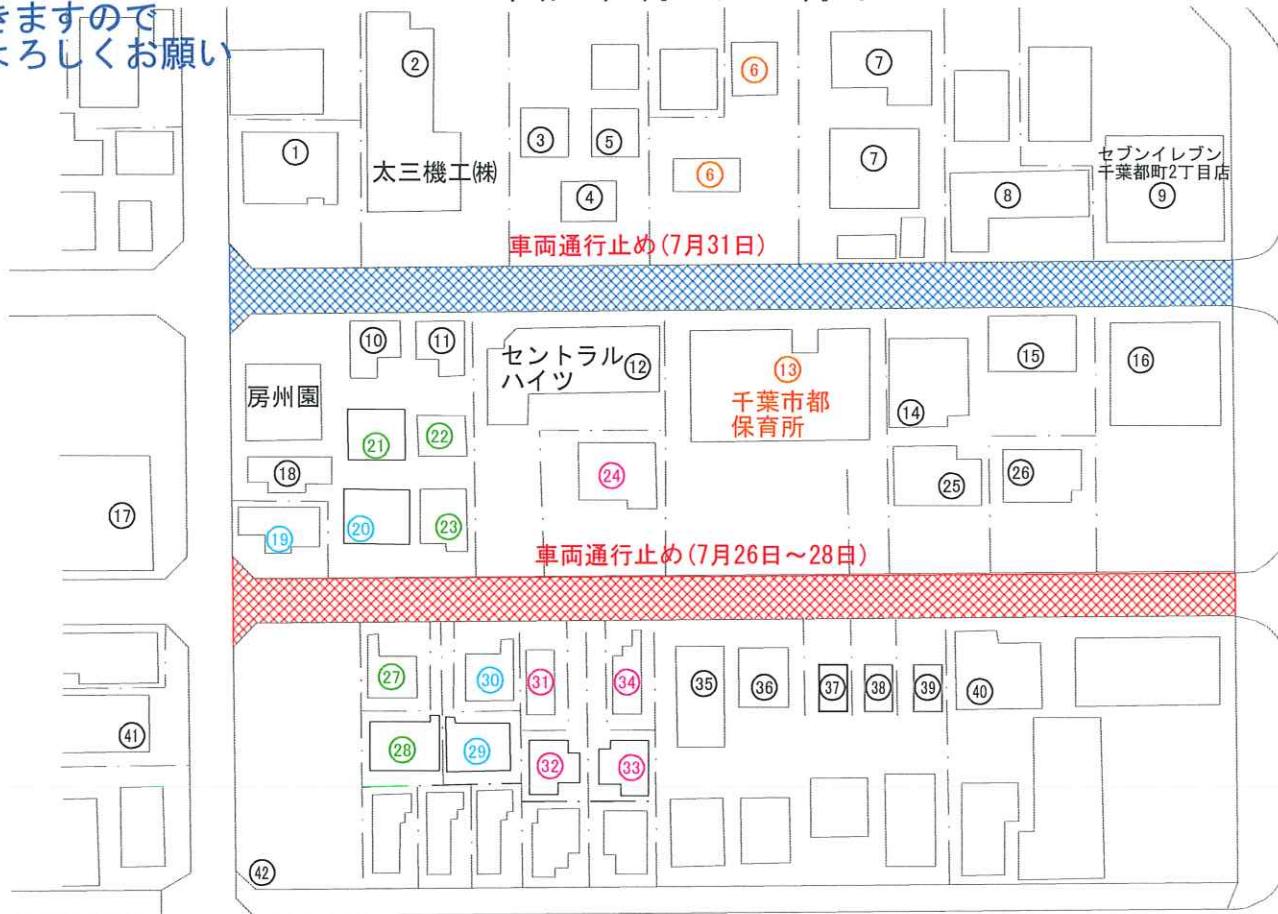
きますので
よろしくお願い

②
⑥
⑦
①
太三機工㈱
③
⑤
⑥
⑦
セブンイレブン
千葉都町2丁目店
④
⑧
⑨
車両通行止め(7月31日)
⑩
⑪
セントラル
ハイツ
⑫
⑬
千葉市都
保育所
⑮
⑯
房州園
⑭
㉑
㉒
㉔
⑱
㉕
㉖
⑰
⑲
⑳
㉓
車両通行止め(7月26日～28日)
㉗
㉚
㉛
㉞
㉟
㊱
㊲
㊳
㊴
㊵
㊶
㉘
㉙
㉜
㉝
㊷